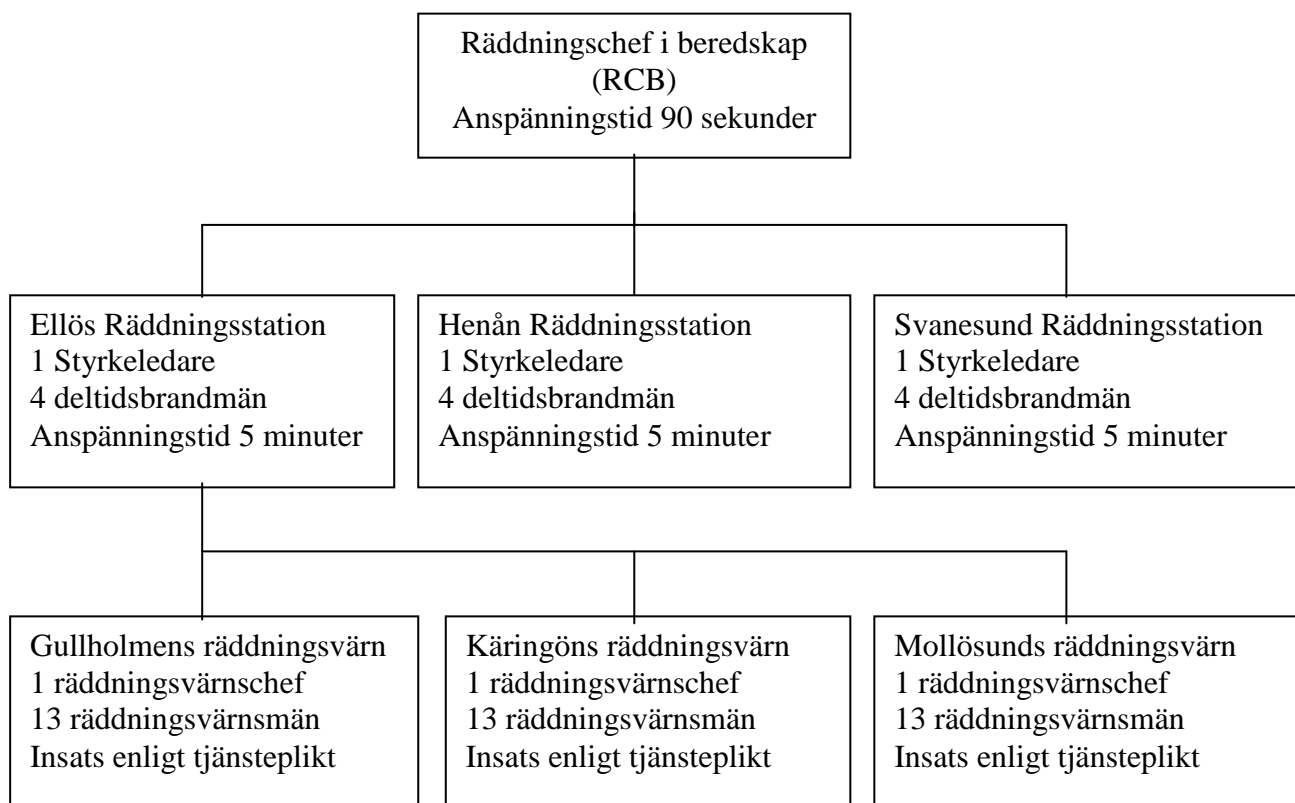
Räddningschef i beredskap
(RCB)
Anspänningstid 90 sekunder

Ellös Räddningsstation
1 Styrkeledare
4 deltidsbrandmän
Anspänningstid 5 minuter

Henån Räddningsstation
1 Styrkeledare
4 deltidsbrandmän
Anspänningstid 5 minuter

Svanesund Räddningsstation
1 Styrkeledare
4 deltidsbrandmän
Anspänningstid 5 minuter

Gullholmens räddningsvärn
1 räddningsvärnschef
13 räddningsvärnsmän
Insats enligt tjänsteplikt

Käringöns räddningsvärn
1 räddningsvärnschef
13 räddningsvärnsmän
Insats enligt tjänsteplikt

Mollösunds räddningsvärn
1 räddningsvärnschef
13 räddningsvärnsmän
Insats enligt tjänsteplikt